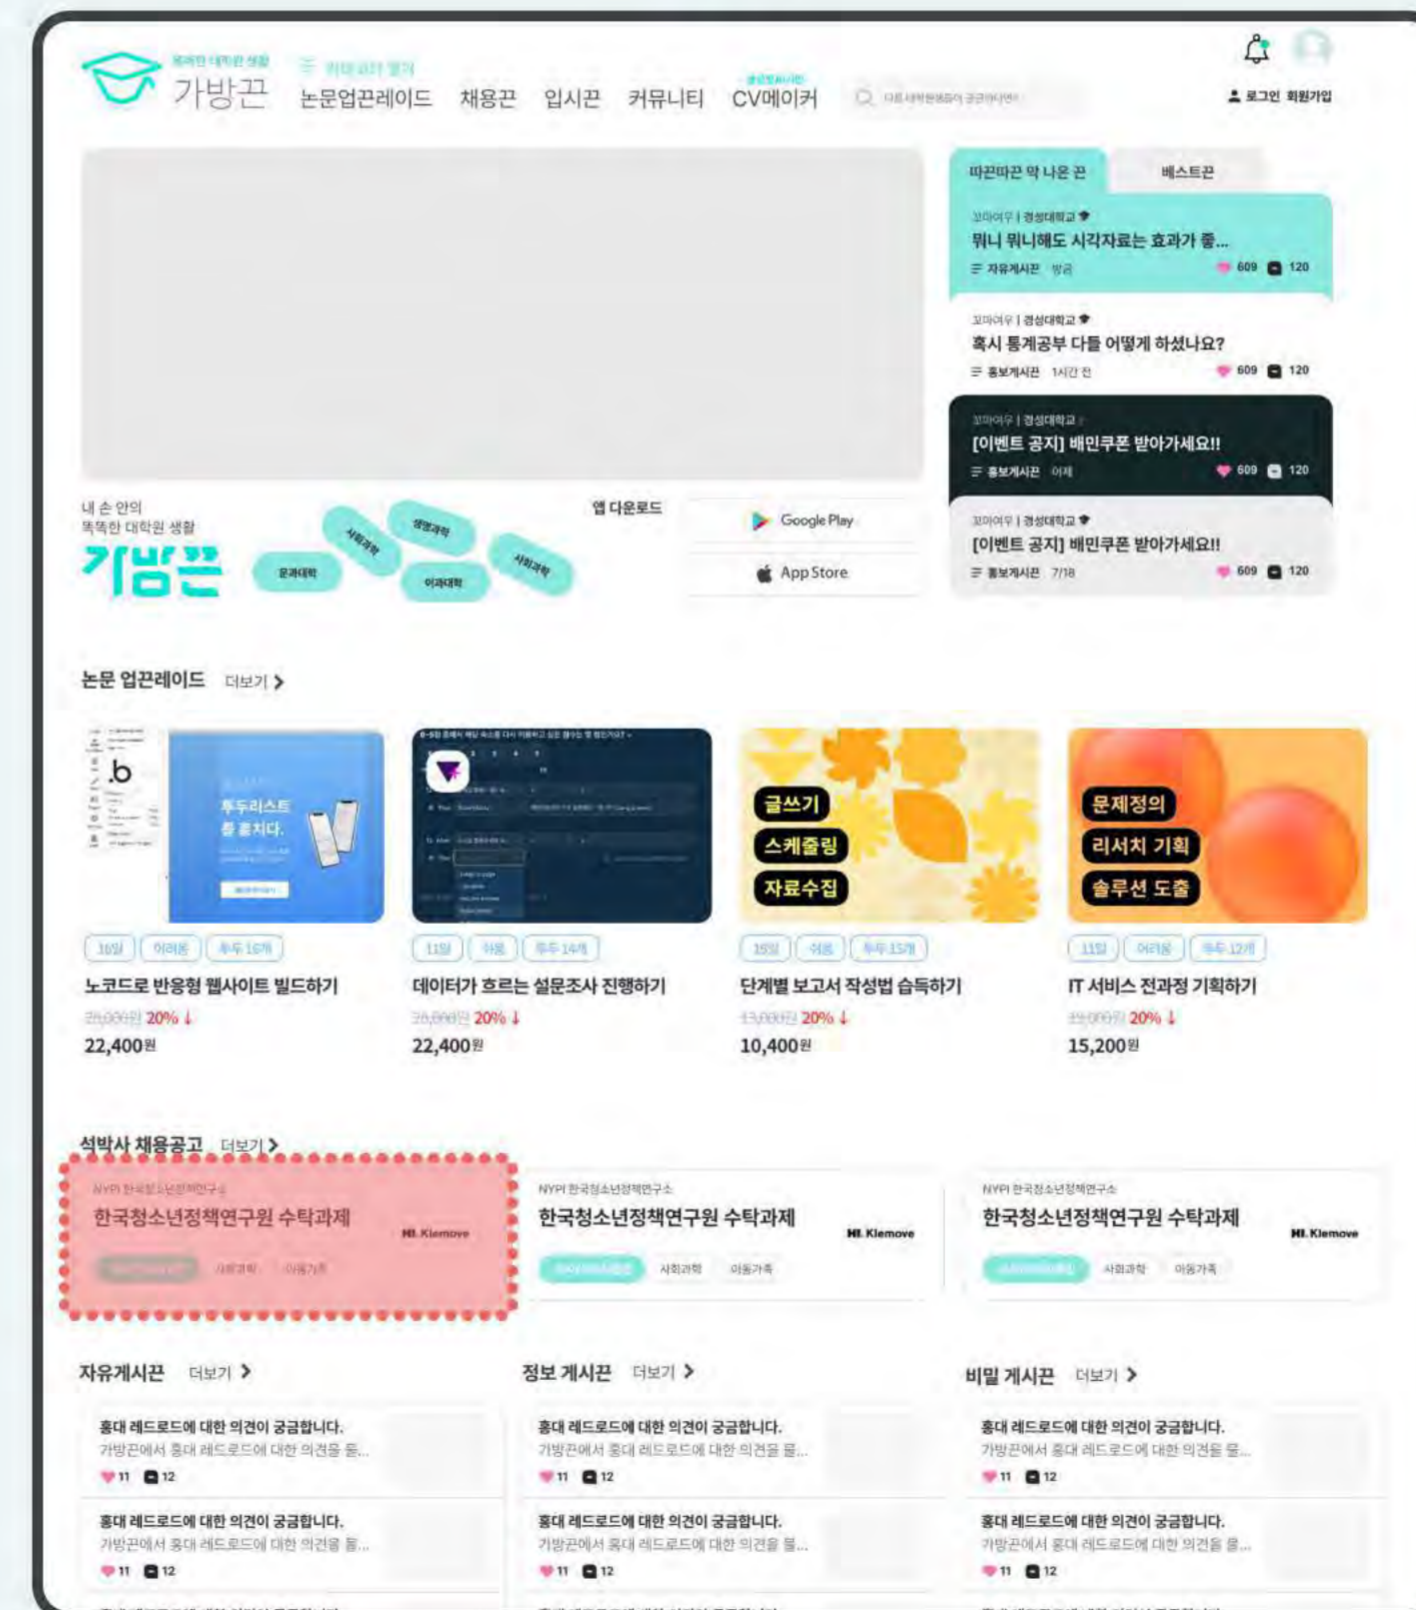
똑똑한 대학원 생활
가방끈

카테고리 열기
논문업끈레이드 채용끈 입시끈 커뮤니티 CV메이커

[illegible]

로그인 회원가입

따끈따끈 막 나온 끈 베스트끈

꼬마여우 | 경성대학교
뭐니 뭐니해도 시각자료는 효과가 좋...
자유게시끈 방금 609 120

꼬마여우 | 경성대학교
혹시 통계공부 다들 어떻게 하셨나요?
홍보게시끈 1시간 전 609 120

꼬마여우 | 경성대학교
[이벤트 공지] 배민쿠폰 받아가세요!!
홍보게시끈 어제 609 120

꼬마여우 | 경성대학교
[이벤트 공지] 배민쿠폰 받아가세요!!
홍보게시끈 7/18 609 120

내 손 안의
똑똑한 대학원 생활
가방끈

문과대학 사회과학 생명과학 이과대학 사회과학

앱 다운로드
Google Play
App Store

논문 업끈레이드 더보기

투두리스트 를 훔치다.

글쓰기
스케줄링
자료수집

문제정의
리서치 기획
솔루션 도출

10일 어려움 투두 16개
노코드로 반응형 웹사이트 빌드하기
28,000원 20%
22,400원

11일 쉬움 투두 14개
데이터가 흐르는 설문조사 진행하기
28,000원 20%
22,400원

10일 쉬움 투두 15개
단계별 보고서 작성법 습득하기
13,000원 20%
10,400원

11일 어려움 투두 12개
IT 서비스 전과정 기획하기
19,000원 20%
15,200원

석박사 채용공고 더보기

NYPI 한국청소년정책연구소
한국청소년정책연구원 수탁과제
HI. Klemove
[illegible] 사회과학 아동가족

NYPI 한국청소년정책연구소
한국청소년정책연구원 수탁과제
HI. Klemove
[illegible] 사회과학 아동가족

NYPI 한국청소년정책연구소
한국청소년정책연구원 수탁과제
HI. Klemove
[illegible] 사회과학 아동가족

자유게시끈 더보기
홍대 레드로드에 대한 의견이 궁금합니다.
가방끈에서 홍대 레드로드에 대한 의견을 묻...
11 12
홍대 레드로드에 대한 의견이 궁금합니다.
가방끈에서 홍대 레드로드에 대한 의견을 물...
11 12

정보 게시끈 더보기
홍대 레드로드에 대한 의견이 궁금합니다.
가방끈에서 홍대 레드로드에 대한 의견을 물...
11 12
홍대 레드로드에 대한 의견이 궁금합니다.
가방끈에서 홍대 레드로드에 대한 의견을 물...
11 12

비밀 게시끈 더보기
홍대 레드로드에 대한 의견이 궁금합니다.
가방끈에서 홍대 레드로드에 대한 의견을 물...
11 12
홍대 레드로드에 대한 의견이 궁금합니다.
가방끈에서 홍대 레드로드에 대한 의견을 물...
11 12